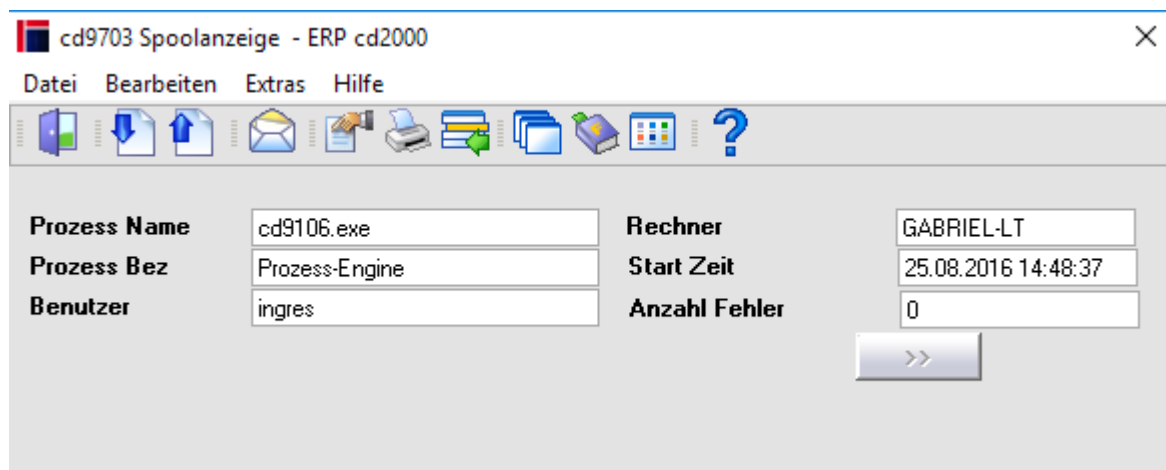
cd9703 Spoolanzeige - ERP cd2000

Datei Bearbeiten Extras Hilfe

| | | | |
|---|---|---|---|
| Prozess Name | cd9106.exe | Rechner | GABRIEL-LT |
| Prozess Bez | Prozess-Engine | Start Zeit | 25.08.2016 14:48:37 |
| Benutzer | ingres | Anzahl Fehler | 0 |

>>